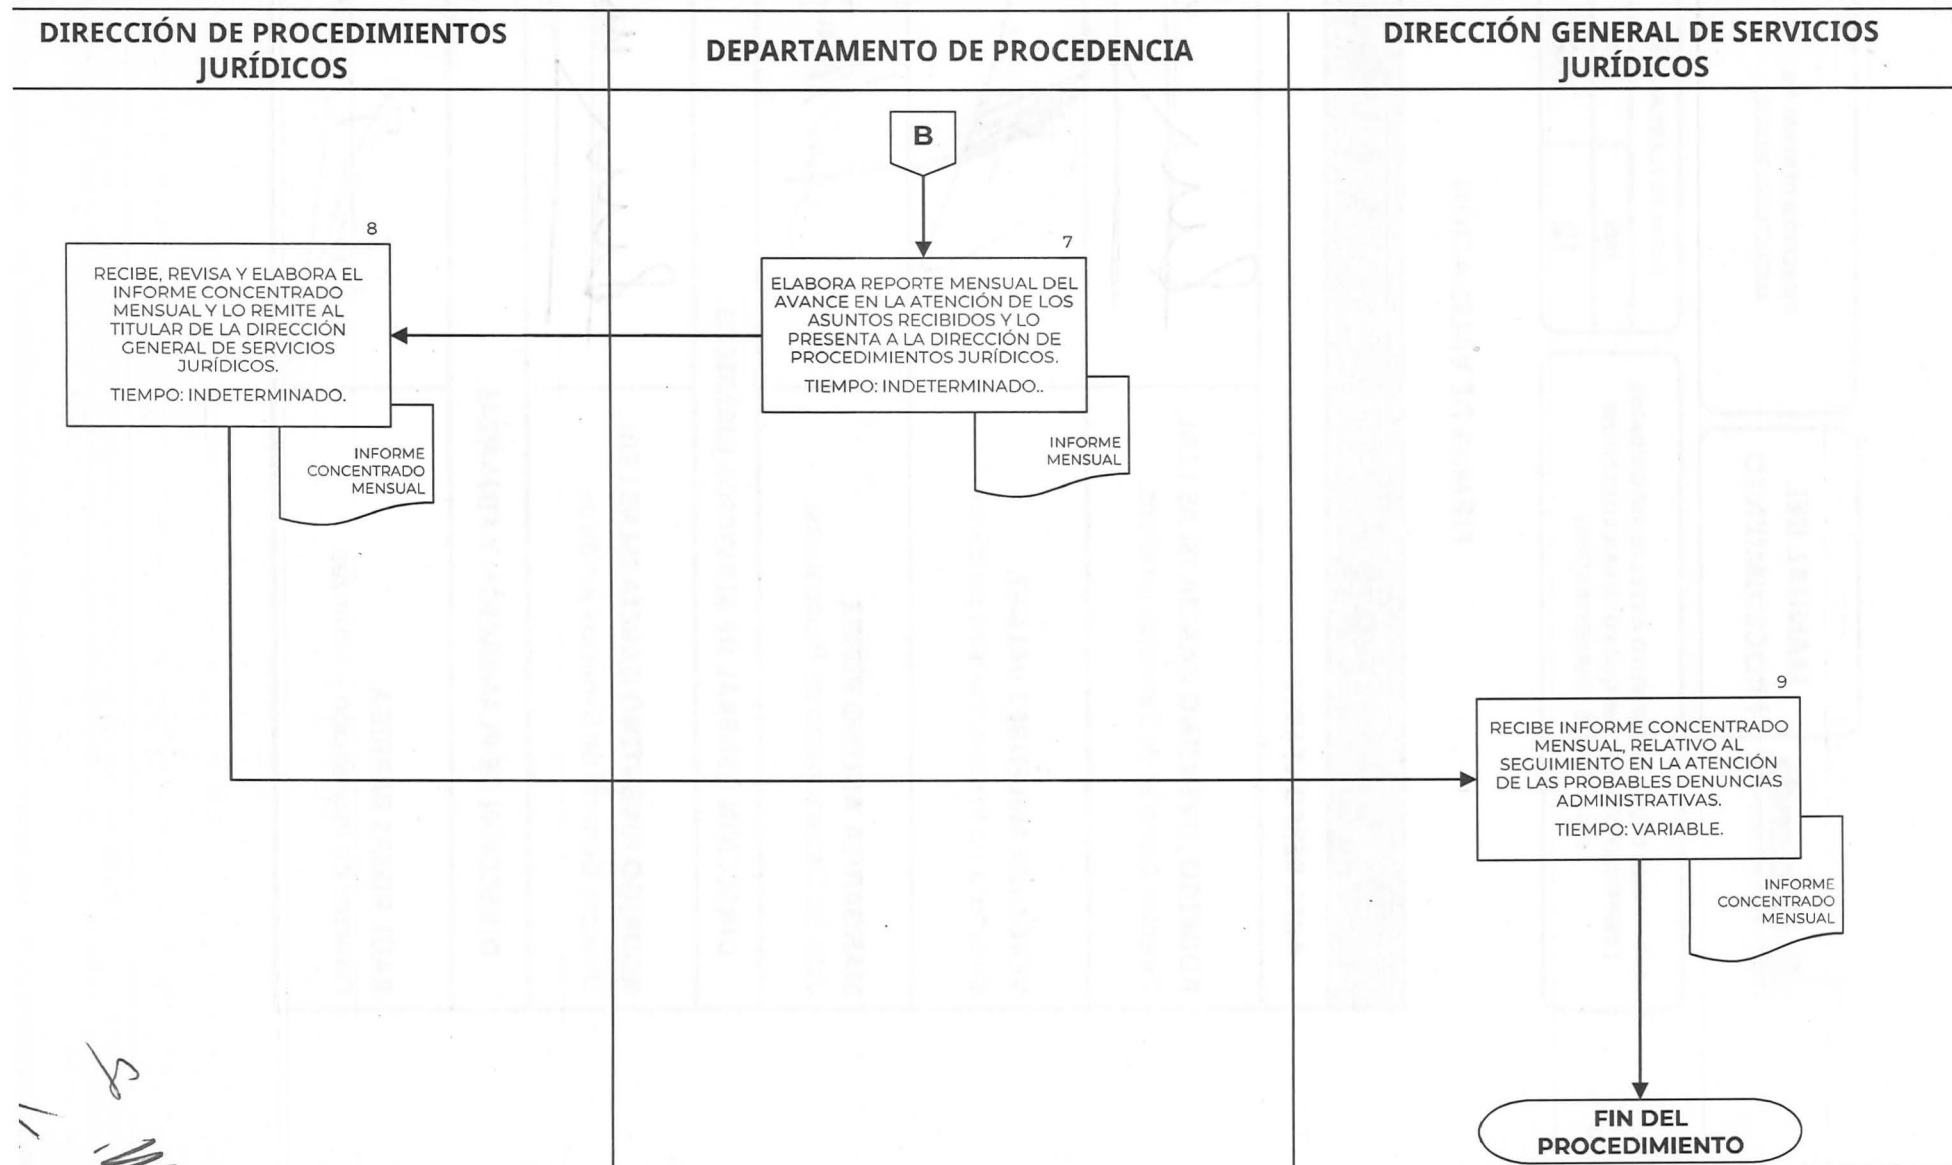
DIRECCIÓN DE PROCEDIMIENTOS JURÍDICOS

DEPARTAMENTO DE PROCEDENCIA

DIRECCIÓN GENERAL DE SERVICIOS JURÍDICOS

B

7

ELABORA REPORTE MENSUAL DEL AVANCE EN LA ATENCIÓN DE LOS ASUNTOS RECIBIDOS Y LO PRESENTA A LA DIRECCIÓN DE PROCEDIMIENTOS JURÍDICOS.

TIEMPO: INDETERMINADO..

INFORME MENSUAL

8

RECIBE, REVISA Y ELABORA EL INFORME CONCENTRADO MENSUAL Y LO REMITE AL TITULAR DE LA DIRECCIÓN GENERAL DE SERVICIOS JURÍDICOS.

TIEMPO: INDETERMINADO.

INFORME CONCENTRADO MENSUAL

9

RECIBE INFORME CONCENTRADO MENSUAL, RELATIVO AL SEGUIMIENTO EN LA ATENCIÓN DE LAS PROBABLES DENUNCIAS ADMINISTRATIVAS.

TIEMPO: VARIABLE.

INFORME CONCENTRADO MENSUAL

FIN DEL PROCEDIMIENTO